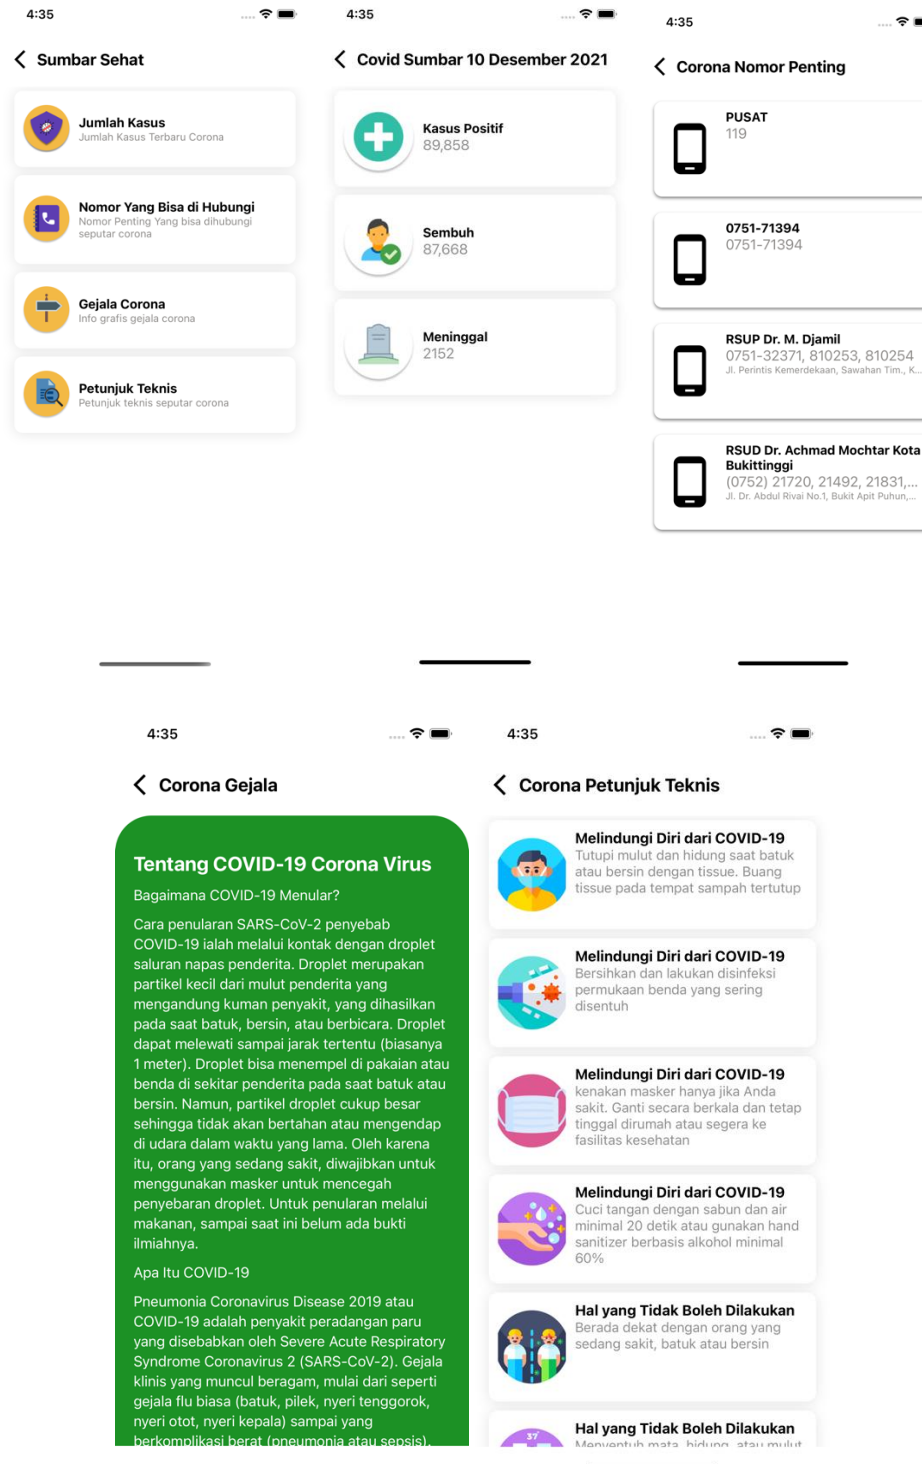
4:35

Sumbar Sehat

Jumlah Kasus
Jumlah Kasus Terbaru Corona

Nomor Yang Bisa di Hubungi
Nomor Penting Yang bisa dihubungi seputar corona

Gejala Corona
Info grafis gejala corona

Petunjuk Teknis
Petunjuk teknis seputar corona

4:35

Covid Sumbar 10 Desember 2021

Kasus Positif
89,858

Sembuh
87,668

Meninggal
2152

4:35

Corona Nomor Penting

PUSAT
119

0751-71394
0751-71394

RSUP Dr. M. Djamil
0751-32371, 810253, 810254
Jl. Perintis Kemerdekaan, Sawahan Tim., K...

RSUD Dr. Achmad Mochtar Kota Bukittinggi
(0752) 21720, 21492, 21831,...
Jl. Dr. Abdul Rivai No.1, Bukit Apit Puhun,...

4:35

Corona Gejala

Tentang COVID-19 Corona Virus

Bagaimana COVID-19 Menular?

Cara penularan SARS-CoV-2 penyebab COVID-19 ialah melalui kontak dengan droplet saluran napas penderita. Droplet merupakan partikel kecil dari mulut penderita yang mengandung kuman penyakit, yang dihasilkan pada saat batuk, bersin, atau berbicara. Droplet dapat melewati sampai jarak tertentu (biasanya 1 meter). Droplet bisa menempel di pakaian atau benda di sekitar penderita pada saat batuk atau bersin. Namun, partikel droplet cukup besar sehingga tidak akan bertahan atau mengendap di udara dalam waktu yang lama. Oleh karena itu, orang yang sedang sakit, diwajibkan untuk menggunakan masker untuk mencegah penyebaran droplet. Untuk penularan melalui makanan, sampai saat ini belum ada bukti ilmiahnya.

Apa Itu COVID-19

Pneumonia Coronavirus Disease 2019 atau COVID-19 adalah penyakit peradangan paru yang disebabkan oleh Severe Acute Respiratory Syndrome Coronavirus 2 (SARS-CoV-2). Gejala klinis yang muncul beragam, mulai dari seperti gejala flu biasa (batuk, pilek, nyeri tenggorok, nyeri otot, nyeri kepala) sampai yang berkomplikasi berat (pneumonia atau sepsis).

4:35

Corona Petunjuk Teknis

Melindungi Diri dari COVID-19
Tutupi mulut dan hidung saat batuk atau bersin dengan tissue. Buang tissue pada tempat sampah tertutup

Melindungi Diri dari COVID-19
Bersihkan dan lakukan disinfeksi permukaan benda yang sering disentuh

Melindungi Diri dari COVID-19
kenakan masker hanya jika Anda sakit. Ganti secara berkala dan tetap tinggal dirumah atau segera ke fasilitas kesehatan

Melindungi Diri dari COVID-19
Cuci tangan dengan sabun dan air minimal 20 detik atau gunakan hand sanitizer berbasis alkohol minimal 60%

Hal yang Tidak Boleh Dilakukan
Berada dekat dengan orang yang sedang sakit, batuk atau bersin

Hal yang Tidak Boleh Dilakukan
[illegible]